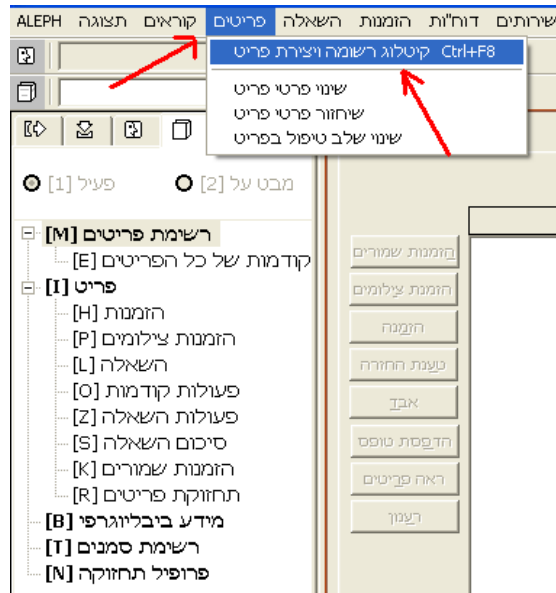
ALEPH תצוגה קוראים פריטים השאלה הזמנות דוח"ות שירותים

קיטלוג רשומה ויצירת פריט Ctrl+F8
שינוי פרטי פריט
שיחזור פרטי פריט
שינוי שלב טיפול בפריט

פעיל [1]
מבט על [2]

רשימת פריטים [M]
קודמות של כל הפריטים [E]
פריט [I]
הזמנות [H]
הזמנת צילומים [P]
השאלה [L]
פעולות קודמות [O]
פעולות השאלה [Z]
סיכום השאלה [S]
הזמנות שמורים [K]
תחזוקת פריטים [R]
מידע ביבליוגרפי [B]
רשימת סמנים [T]
פרופיל תחזוקה [N]

הזמנות שמורים
הזמנת צילומים
הזמנה
טעינת החזרה
אבד
הדפסת טופס
ראה פריטים
רענון